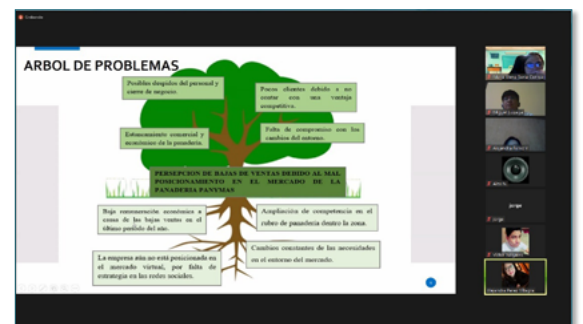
ARBOL DE PROBLEMAS

Posibles despidos del personal y cierre de negocio.

Pocos clientes debido a no contar con una ventaja competitiva.

Estancamiento comercial y económico de la panadería.

Falta de compromiso con los cambios del entorno.

PERSEPCION DE BAJAS DE VENTAS DEBIDO AL MAL POSICIONAMIENTO EN EL MERCADO DE LA PANADERIA PANYMAS

Baja remuneración económica a causa de las bajas ventas en el último periodo del año.

Ampliación de competencia en el rubro de panadería dentro la zona.

Cambios constantes de las necesidades en el entorno del mercado.

La empresa aún no está posicionada en el mercado virtual, por falta de estrategia en las redes sociales.

Jorge

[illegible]